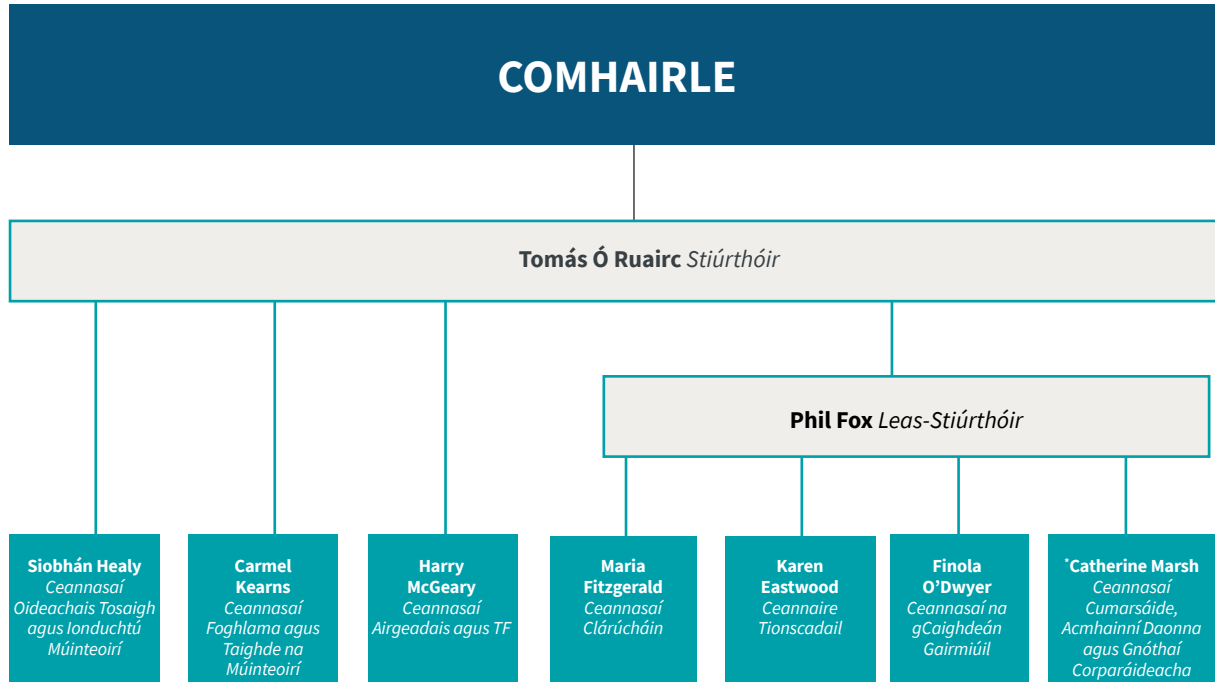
COMHAIRLE

Tomás Ó Ruairc Stiúrthóir

Phil Fox Leas-Stiúrthóir

Siobhán Healy
Ceannasaí Oideachais Tosaigh agus Ionduchtú Múinteoirí

Carmel Kearns
Ceannasaí Foghlama agus Taighde na Múinteoirí

Harry McGeary
Ceannasaí Airgeadais agus TF

Maria Fitzgerald
Ceannasaí Clárúcháin

Karen Eastwood
Ceannaire Tionscadail

Finola O'Dwyer
Ceannasaí na gCaighdeán Gairmiúil

*Catherine Marsh
Ceannasaí Cumarsáide, Acmhainní Daonna agus Gnóthaí Corparáideacha